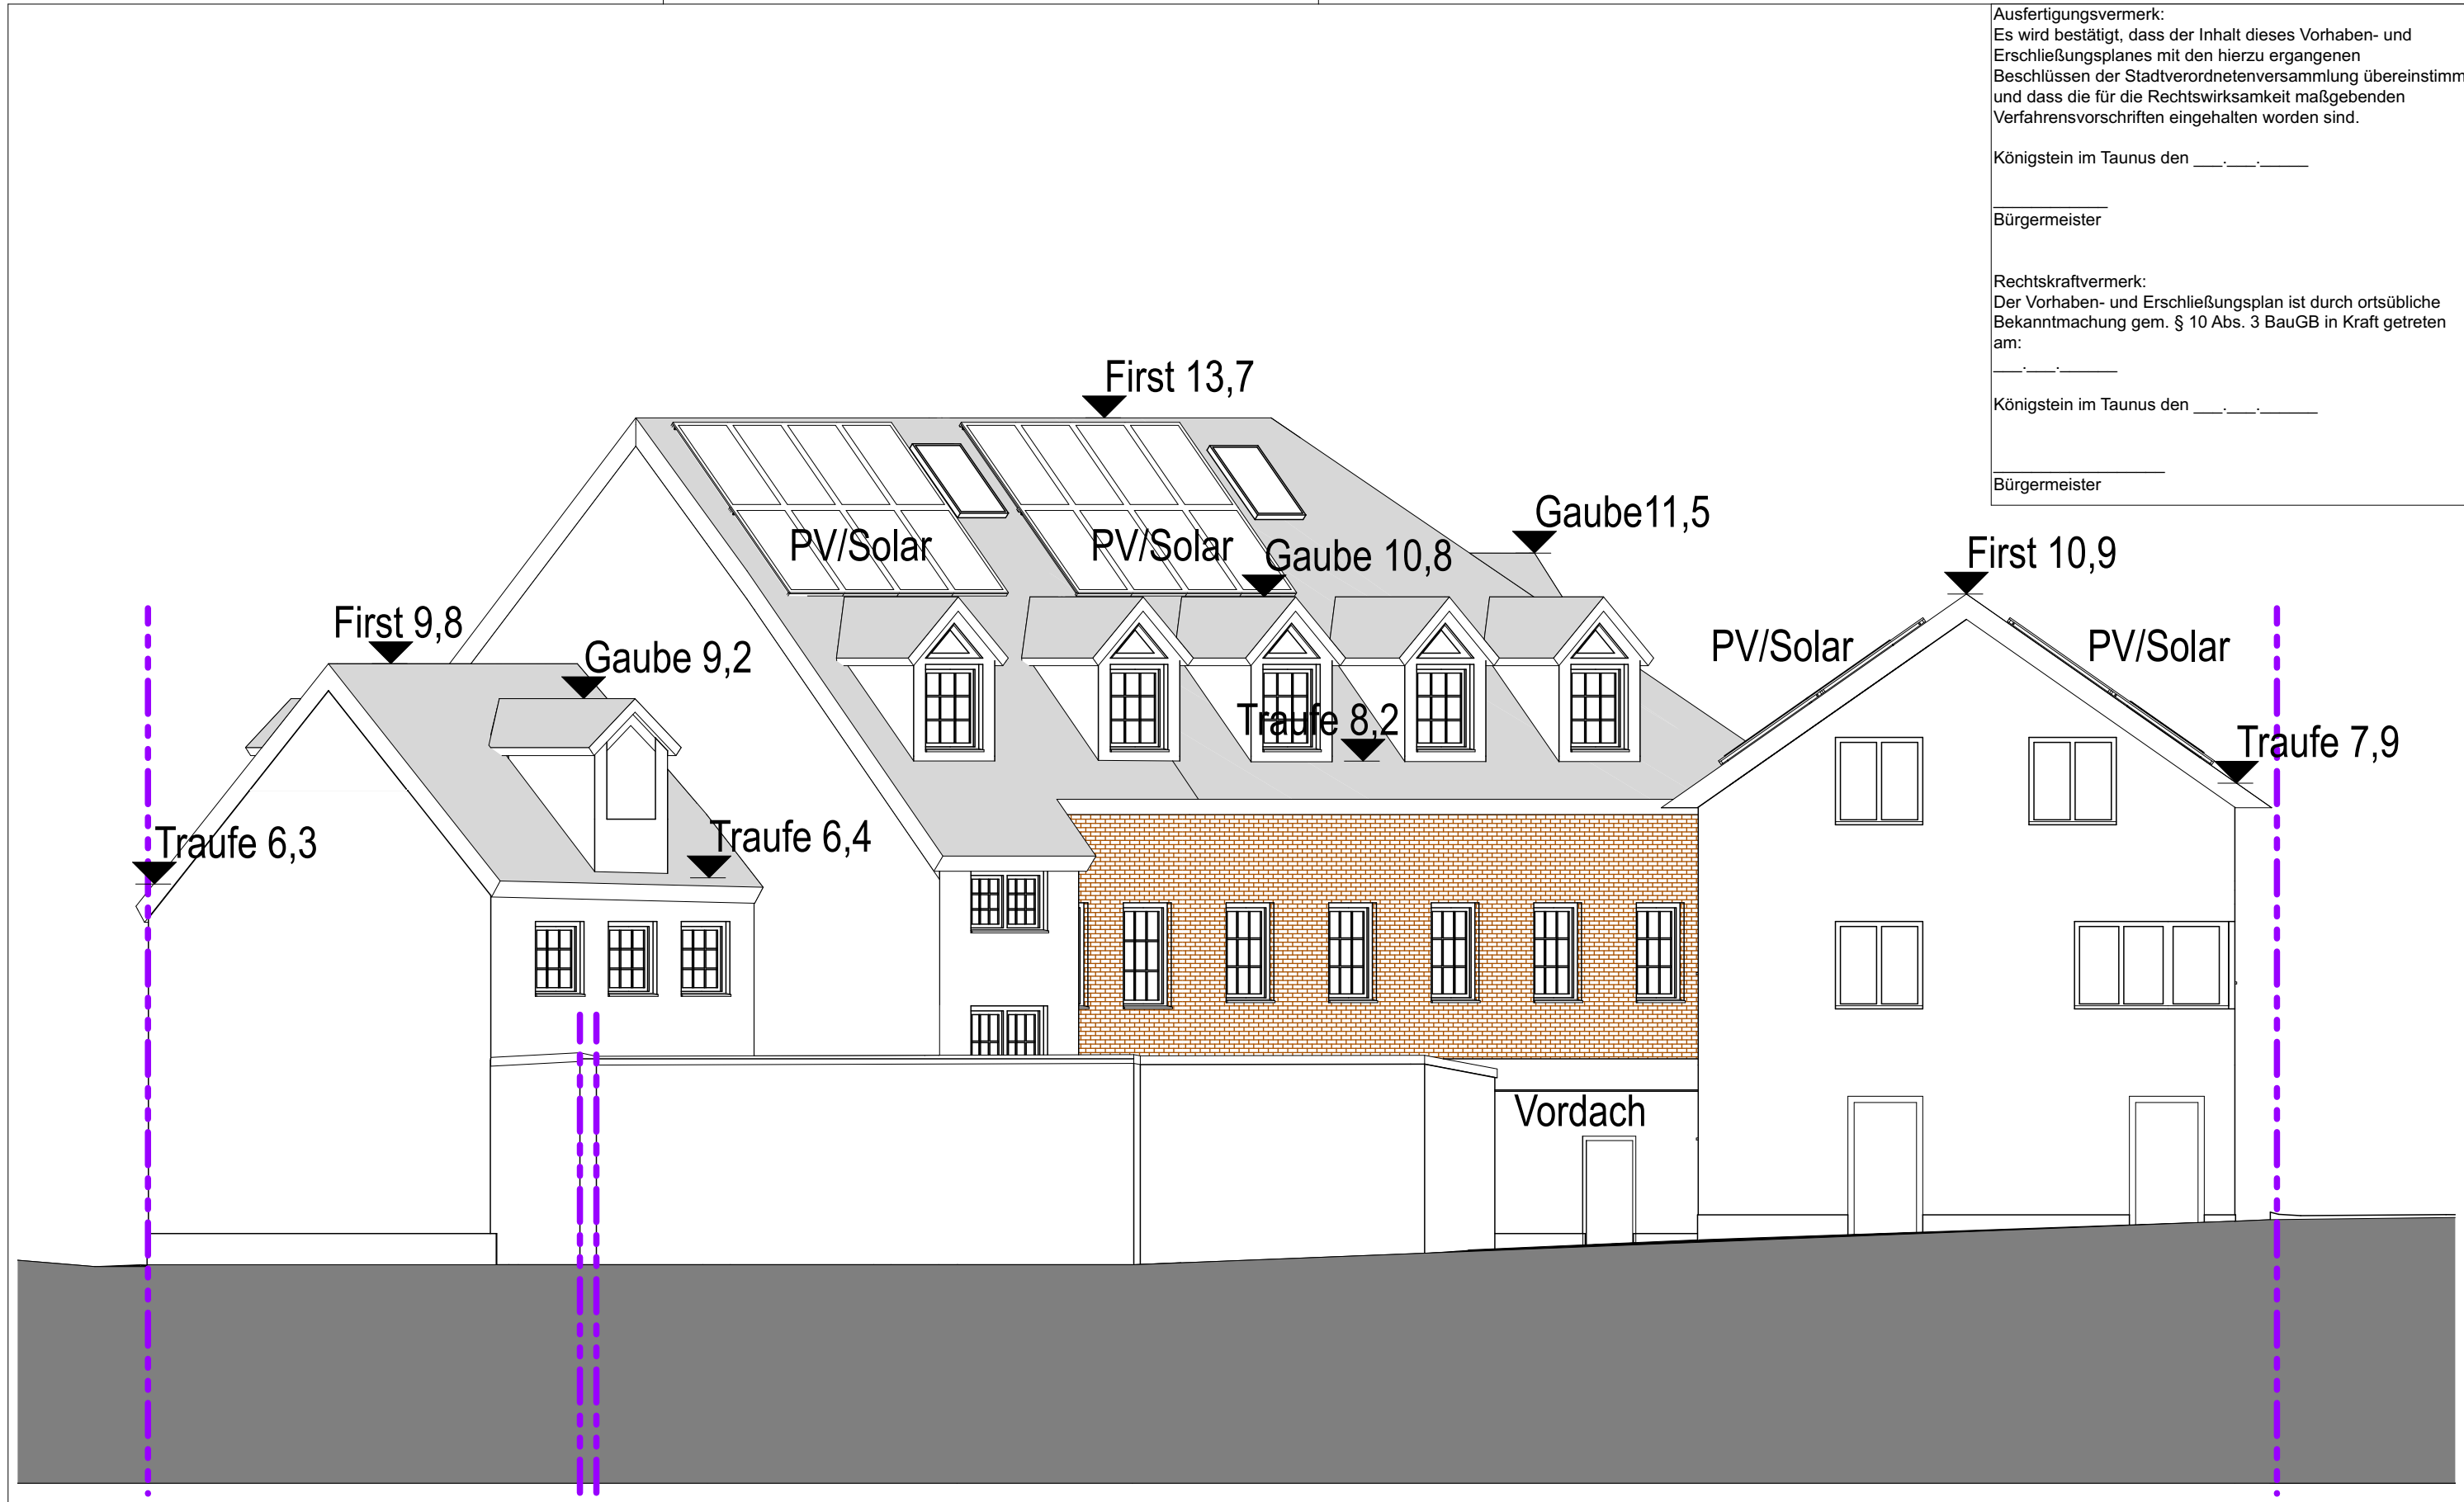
Ausfertigungsvermerk:
Es wird bestätigt, dass der Inhalt dieses Vorhaben- und Erschließungsplanes mit den hierzu ergangenen Beschlüssen der Stadtverordnetenversammlung übereinstimm und dass die für die Rechtswirksamkeit maßgebenden Verfahrensvorschriften eingehalten worden sind.

Königstein im Taunus den ___.___.______

Bürgermeister

Rechtskraftvermerk:
Der Vorhaben- und Erschließungsplan ist durch ortsübliche Bekanntmachung gem. § 10 Abs. 3 BauGB in Kraft getreten am:
___.___.______

Königstein im Taunus den ___.___.______

Bürgermeister

First 13,7

PV/Solar

PV/Solar

Gaube 10,8

Gaube11,5

First 10,9

PV/Solar

PV/Solar

First 9,8

Gaube 9,2

Traufe 8,2

Traufe 7,9

Traufe 6,3

Traufe 6,4

Vordach